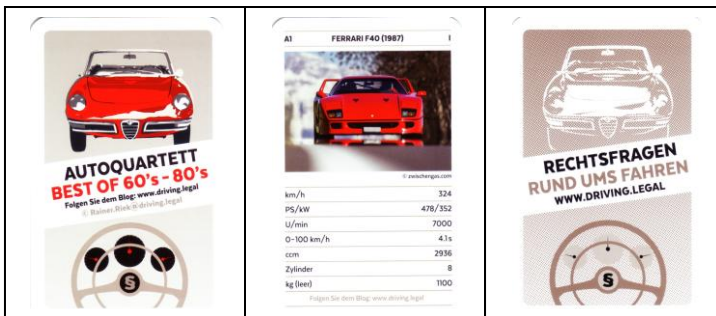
AUTOQUARTETT
BEST OF 60's - 80's
Folgen Sie dem Blog: www.driving.legal
© Rainer.Riek@driving.legal

A1 FERRARI F40 (1987) I

© zwischengas.com

| km/h | 324 |
|---|---|
| PS/kW | 478/352 |
| U/min | 7000 |
| 0-100 km/h | 4.1s |
| ccm | 2936 |
| Zylinder | 8 |
| kg (leer) | 1100 |

Folgen Sie dem Blog: www.driving.legal

RECHTSFRAGEN
RUND UMS FAHREN
WWW.DRIVING.LEGAL